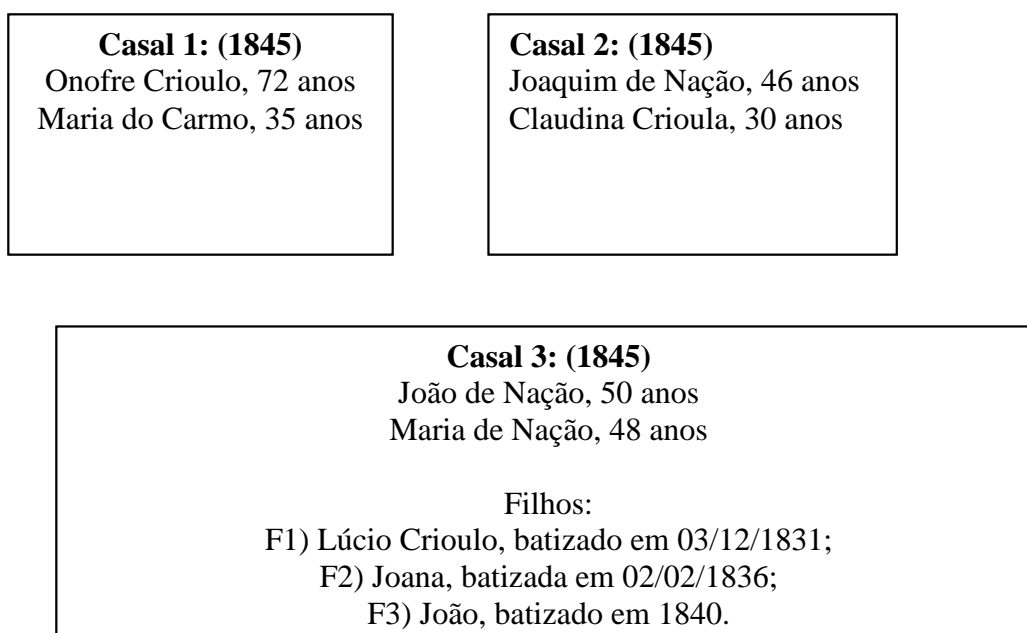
**Casal 1: (1845)**
Onofre Crioulo, 72 anos
Maria do Carmo, 35 anos

**Casal 2: (1845)**
Joaquim de Nação, 46 anos
Claudina Crioula, 30 anos

**Casal 3: (1845)**
João de Nação, 50 anos
Maria de Nação, 48 anos

Filhos:
F1) Lúcio Crioulo, batizado em 03/12/1831;
F2) Joana, batizada em 02/02/1836;
F3) João, batizado em 1840.